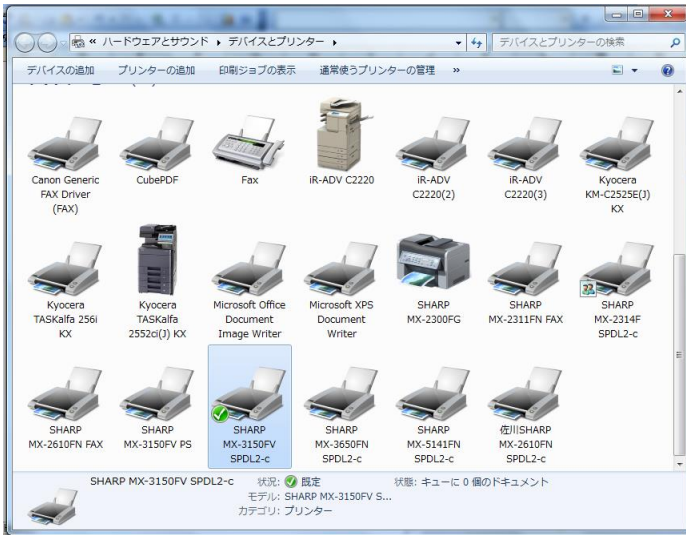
« ハードウエアとサウンド ▸ デバイスとプリンター ▸

デバイスとプリンターの検索

デバイスの追加　プリンターの追加　印刷ジョブの表示　通常使うプリンターの管理　»

Canon Generic FAX Driver (FAX)

CubePDF

Fax

iR-ADV C2220

iR-ADV C2220(2)

iR-ADV C2220(3)

Kyocera KM-C2525E(J) KX

Kyocera TASKalfa 256i KX

Kyocera TASKalfa 2552ci(J) KX

Microsoft Office Document Image Writer

Microsoft XPS Document Writer

SHARP MX-2300FG

SHARP MX-2311FN FAX

SHARP MX-2314F SPDL2-c

SHARP MX-2610FN FAX

SHARP MX-3150FV PS

SHARP MX-3150FV SPDL2-c

SHARP MX-3650FN SPDL2-c

SHARP MX-5141FN SPDL2-c

佐川SHARP MX-2610FN SPDL2-c

SHARP MX-3150FV SPDL2-c　状況: 既定　状態: キューに 0 個のドキュメント
モデル: SHARP MX-3150FV S...
カテゴリ: プリンター